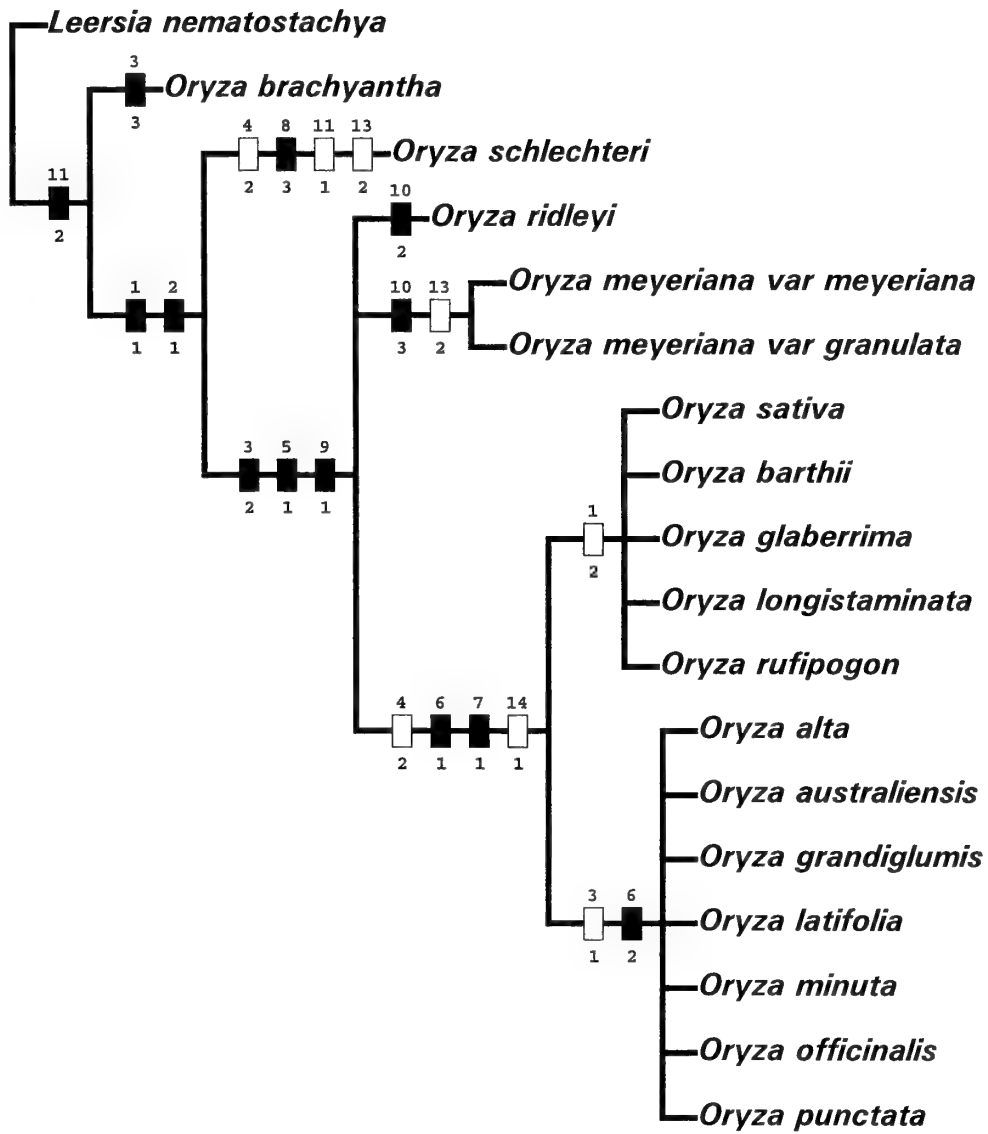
Leersia nematostachya

3
Oryza brachyantha
3

11
2

4 8 11 13
Oryza schlechteri
2 3 1 2

10
Oryza ridleyi
2

1 2
1 1

10 13
Oryza meyeriana var meyeriana
3 2
Oryza meyeriana var granulata

Oryza sativa

3 5 9
2 1 1

Oryza barthii

1
Oryza glaberrima
2

Oryza longistaminata

Oryza rufipogon

4 6 7 14
2 1 1 1

Oryza alta

Oryza australiensis

Oryza grandiglumis

3 6
Oryza latifolia
1 2

Oryza minuta

Oryza officinalis

Oryza punctata